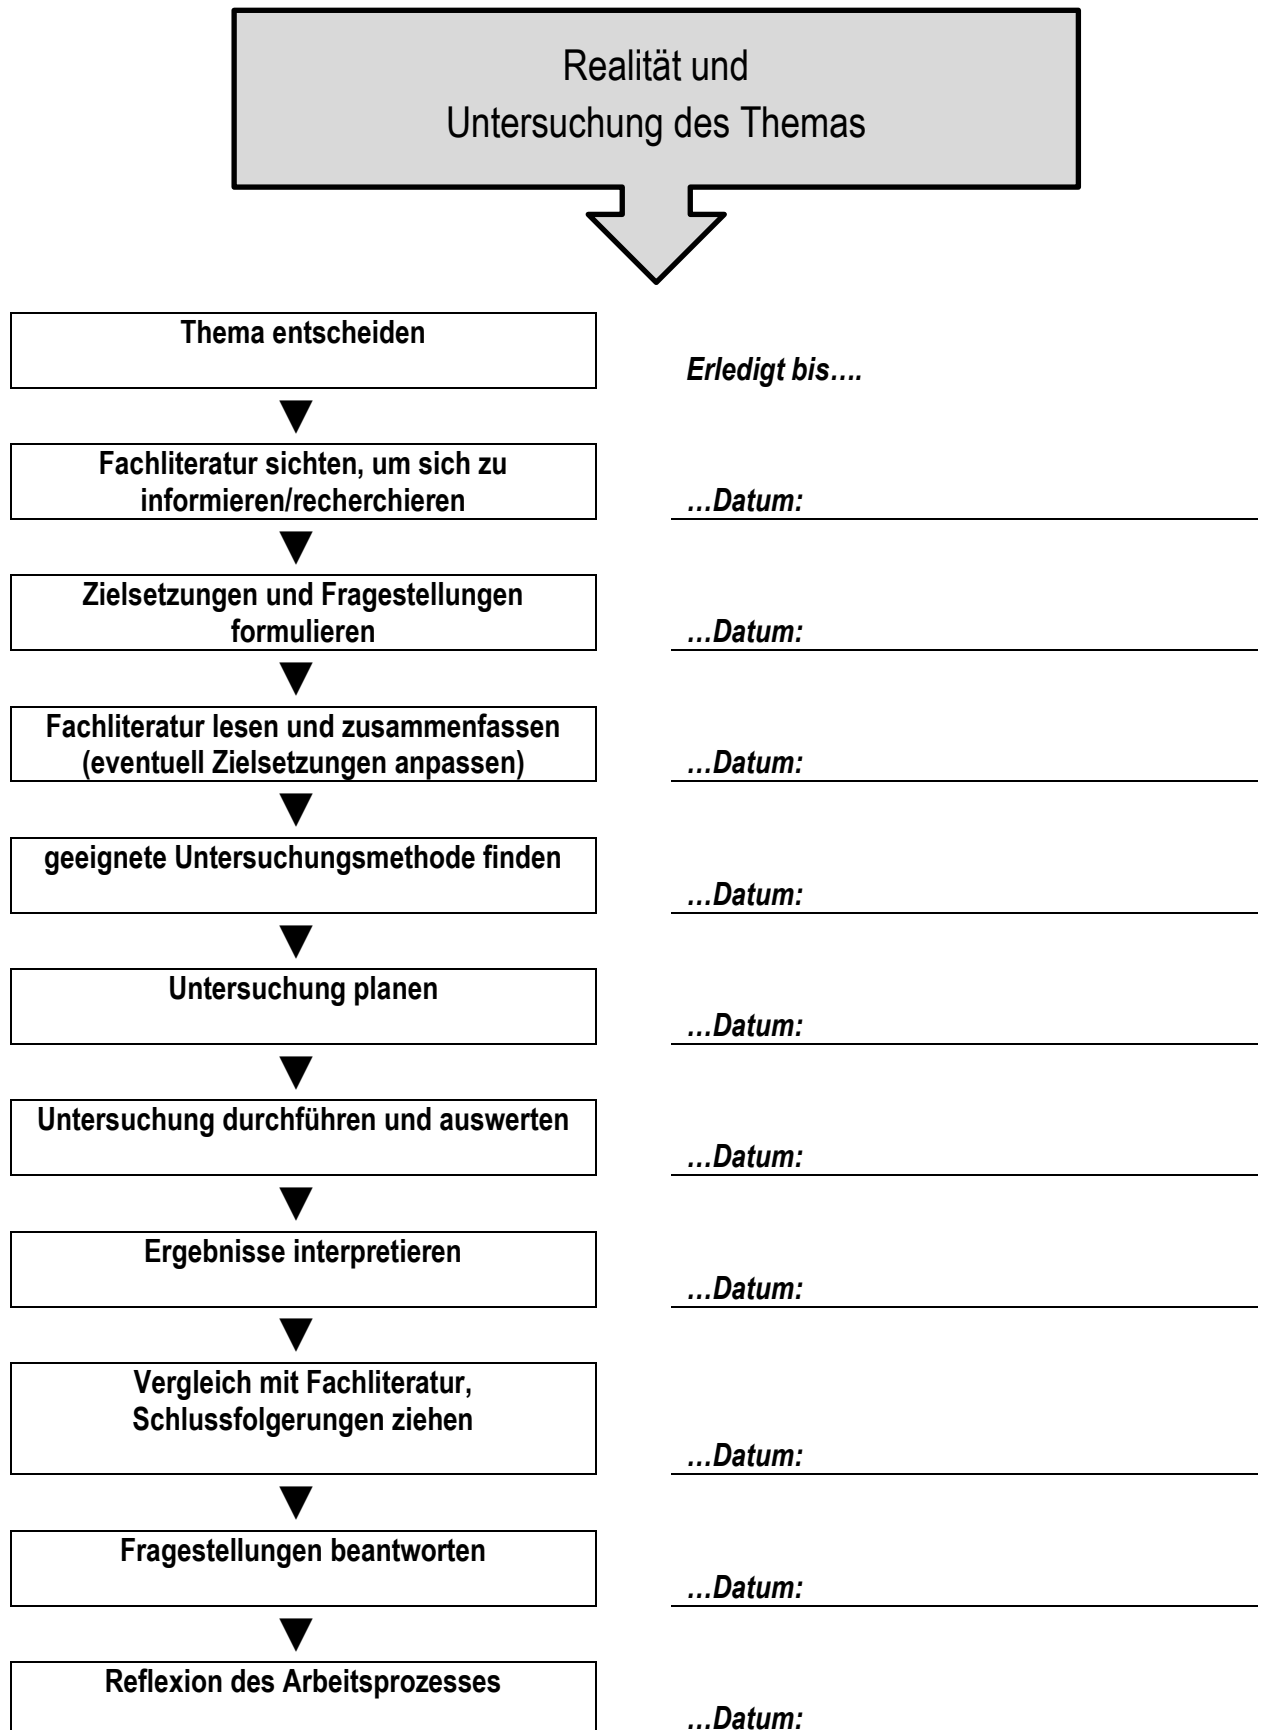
Realität und
Untersuchung des Themas

Thema entscheiden

Erledigt bis….

Fachliteratur sichten, um sich zu informieren/recherchieren

…Datum:

Zielsetzungen und Fragestellungen formulieren

…Datum:

Fachliteratur lesen und zusammenfassen (eventuell Zielsetzungen anpassen)

…Datum:

geeignete Untersuchungsmethode finden

…Datum:

Untersuchung planen

…Datum:

Untersuchung durchführen und auswerten

…Datum:

Ergebnisse interpretieren

…Datum:

Vergleich mit Fachliteratur, Schlussfolgerungen ziehen

…Datum:

Fragestellungen beantworten

…Datum:

Reflexion des Arbeitsprozesses

…Datum: